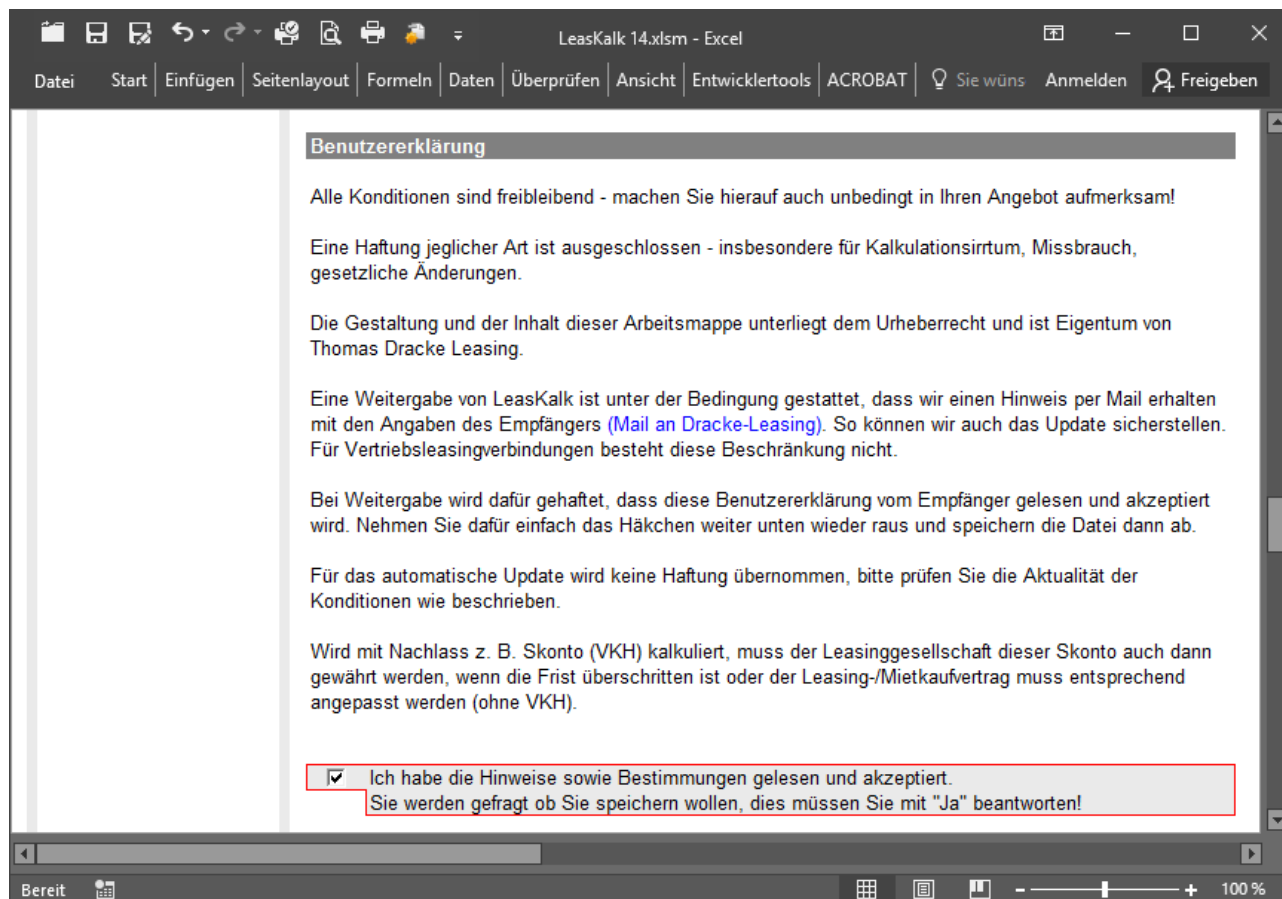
LeasKalk 14.xlsm - Excel

Datei Start Einfügen Seitenlayout Formeln Daten Überprüfen Ansicht Entwicklertools ACROBAT Sie wüns Anmelden Freigeben

Benutzererklärung

Alle Konditionen sind freibleibend - machen Sie hierauf auch unbedingt in Ihren Angebot aufmerksam!

Eine Haftung jeglicher Art ist ausgeschlossen - insbesondere für Kalkulationsirrtum, Missbrauch, gesetzliche Änderungen.

Die Gestaltung und der Inhalt dieser Arbeitsmappe unterliegt dem Urheberrecht und ist Eigentum von Thomas Dracke Leasing.

Eine Weitergabe von LeasKalk ist unter der Bedingung gestattet, dass wir einen Hinweis per Mail erhalten mit den Angaben des Empfängers (Mail an Dracke-Leasing). So können wir auch das Update sicherstellen. Für Vertriebsleasingverbindungen besteht diese Beschränkung nicht.

Bei Weitergabe wird dafür gehaftet, dass diese Benutzererklärung vom Empfänger gelesen und akzeptiert wird. Nehmen Sie dafür einfach das Häkchen weiter unten wieder raus und speichern die Datei dann ab.

Für das automatische Update wird keine Haftung übernommen, bitte prüfen Sie die Aktualität der Konditionen wie beschrieben.

Wird mit Nachlass z. B. Skonto (VKH) kalkuliert, muss der Leasinggesellschaft dieser Skonto auch dann gewährt werden, wenn die Frist überschritten ist oder der Leasing-/Mietkaufvertrag muss entsprechend angepasst werden (ohne VKH).

Ich habe die Hinweise sowie Bestimmungen gelesen und akzeptiert.
Sie werden gefragt ob Sie speichern wollen, dies müssen Sie mit "Ja" beantworten!

Bereit 100 %